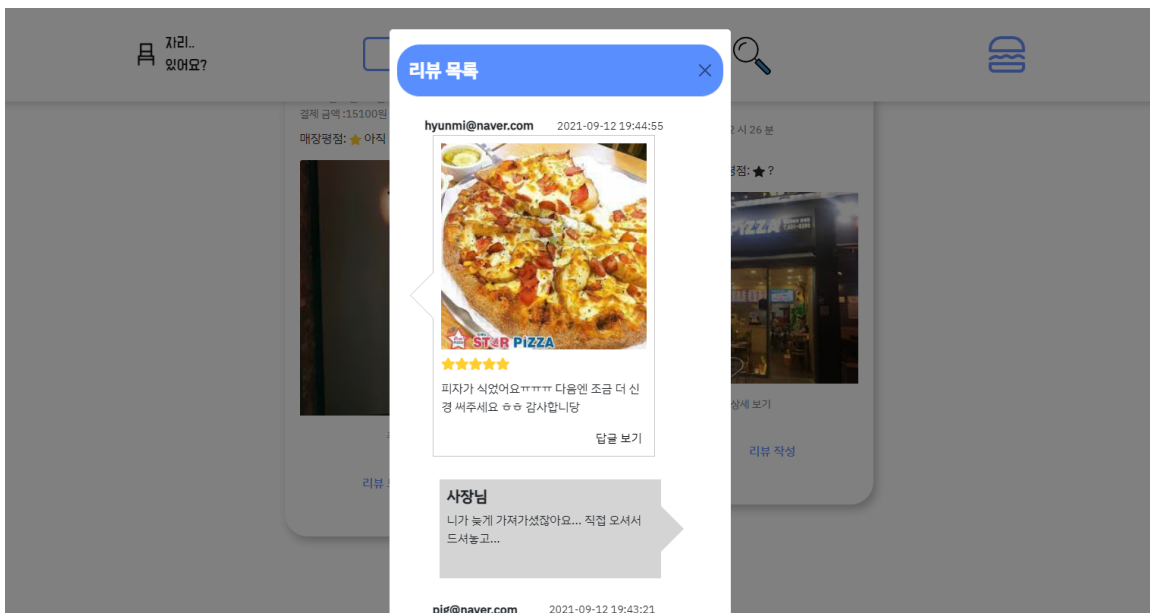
자리..
있어요?

결제 금액 :15100원
매장평점: ★ 아직

리뷰

2 시 26 분
평점: ★ ?
PIZZA
상세 보기
리뷰 작성

리뷰 목록

hyunmi@naver.com 2021-09-12 19:44:55

STAR PIZZA

★★★★★

피자가 식었어요ㅠㅠㅠ 다음엔 조금 더 신경 써주세요 ㅎㅎ 감사합니당

답글 보기

사장님

니가 늦게 가져가셨잖아요... 직접 오셔서 드셔놓고...

pig@naver.com 2021-09-12 19:43:21